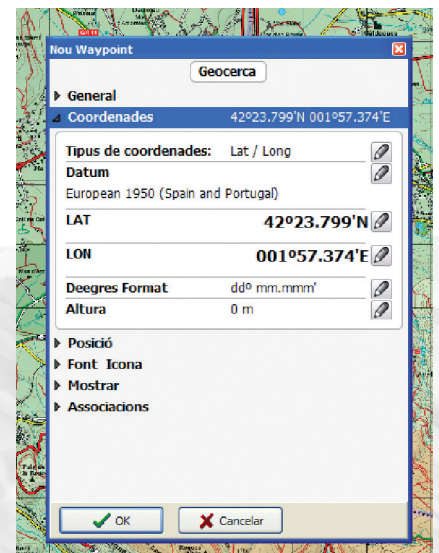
Nou Waypoint

Geocerca

General

Coordenades 42º23.799'N 001º57.374'E

Tipus de coordenades: Lat / Long

Datum

European 1950 (Spain and Portugal)

LAT 42º23.799'N

LON 001º57.374'E

Deegres Format ddº mm.mmm'

Altura 0 m

Posició

Font Icona

Mostrar

Associacions

OK

Cancelar